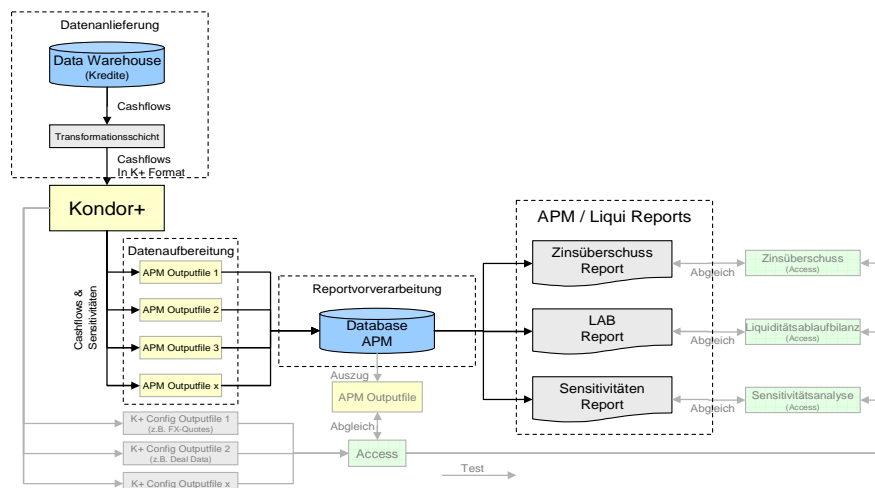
Datenanlieferung

Data Warehouse
(Kredite)

Cashflows

Transformationsschicht

Cashflows
In K+ Format

Kondor+

Datenaufbereitung

Cashflows & Sensitivitäten

APM Outputfile 1

APM Outputfile 2

APM Outputfile 3

APM Outputfile x

Reportvorverarbeitung

Database
APM

Auszug

APM Outputfile

Abgleich

Access

K+ Config Outputfile 1
(z.B. FX-Quotes)

K+ Config Outputfile 2
(z.B. Deal Data)

K+ Config Outputfile x

Test

APM / Liqui Reports

Zinsüberschuss
Report

LAB
Report

Sensitivitäten
Report

Abgleich

Abgleich

Abgleich

Zinsüberschuss
(Access)

Liquiditätsablaufbilanz
(Access)

Sensitivitätsanalyse
(Access)